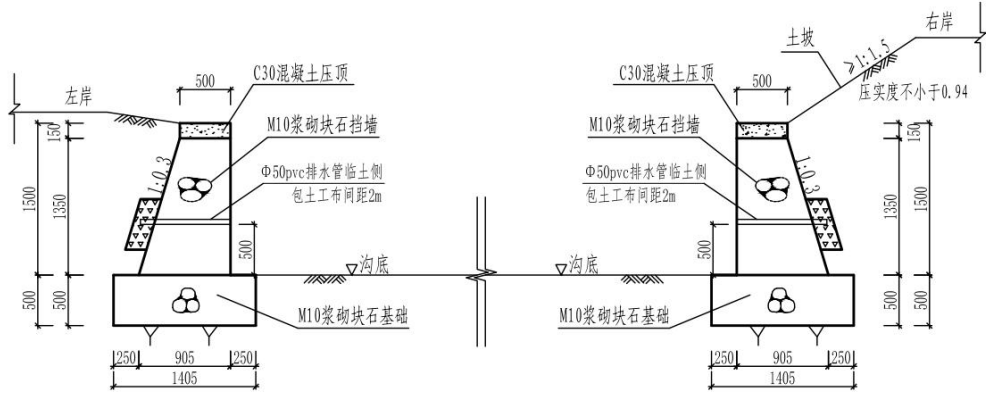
左岸

500

C30混凝土压顶

M10浆砌块石挡墙

1:0.3

Φ50pvc排水管临土侧包土工布间距2m

150

1350

1500

500

500

500

沟底

M10浆砌块石基础

250

905

250

1405

土坡

右岸

≥1:1.5

压实度不小于0.94

C30混凝土压顶

500

M10浆砌块石挡墙

Φ50pvc排水管临土侧包土工布间距2m

1:0.3

150

1350

1500

500

沟底

M10浆砌块石基础

500

500

250

905

250

1405